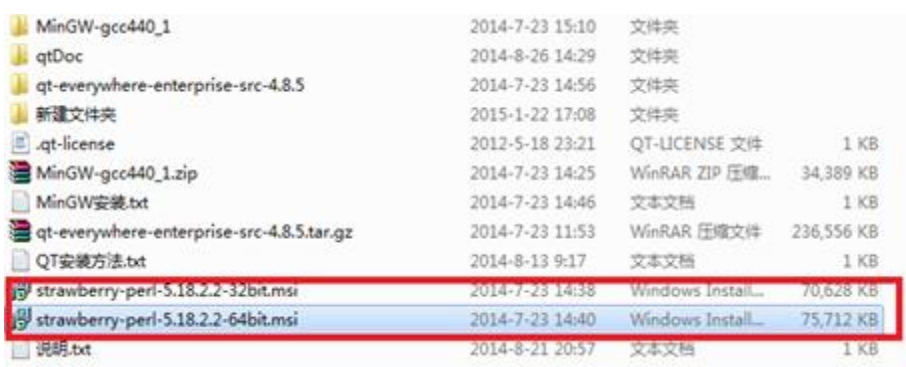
| | | | |
|---|---|---|---|
| MinGW-gcc440_1 | 2014-7-23 15:10 | 文件夹 | |
| qtDoc | 2014-8-26 14:29 | 文件夹 | |
| qt-everywhere-enterprise-src-4.8.5 | 2014-7-23 14:56 | 文件夹 | |
| 新建文件夹 | 2015-1-22 17:08 | 文件夹 | |
| .qt-license | 2012-5-18 23:21 | QT-LICENSE 文件 | 1 KB |
| MinGW-gcc440_1.zip | 2014-7-23 14:25 | WinRAR ZIP 压缩... | 34,389 KB |
| MinGW安装.txt | 2014-7-23 14:46 | 文本文档 | 1 KB |
| qt-everywhere-enterprise-src-4.8.5.tar.gz | 2014-7-23 11:53 | WinRAR 压缩文件 | 236,556 KB |
| QT安装方法.txt | 2014-8-13 9:17 | 文本文档 | 1 KB |
| strawberry-perl-5.18.2.2-32bit.msi | 2014-7-23 14:38 | Windows Install... | 70,628 KB |
| strawberry-perl-5.18.2.2-64bit.msi | 2014-7-23 14:40 | Windows Install... | 75,712 KB |
| 说明.txt | 2014-8-21 20:57 | 文本文档 | 1 KB |